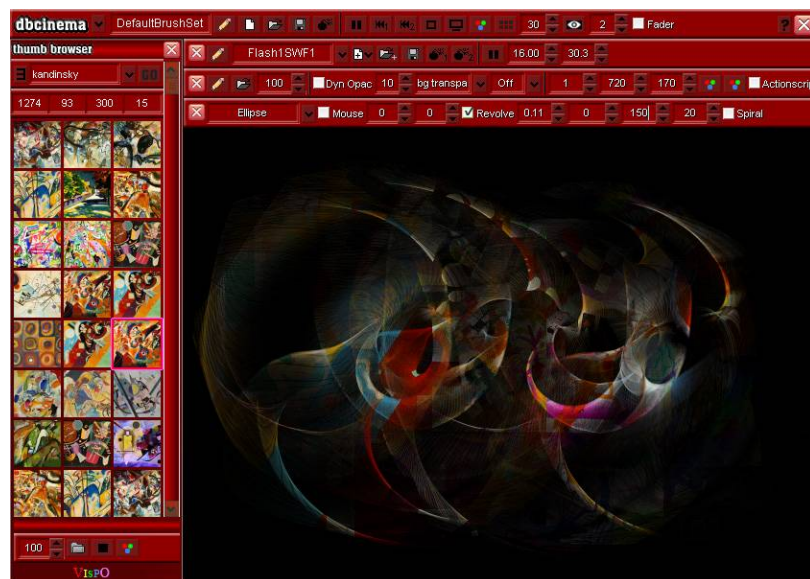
dbcinema DefaultBrushSet 30 2 Fader ?

thumb browser
kandinsky GO
1274 93 300 15

Flash1SWF1 16.00 30.3

100 Dyn Opac 10 bg transpa Off 1 720 170 Actionscri

Ellipse Mouse 0 0 Revolve 0.11 0 150 20 Spiral

100

VISPO